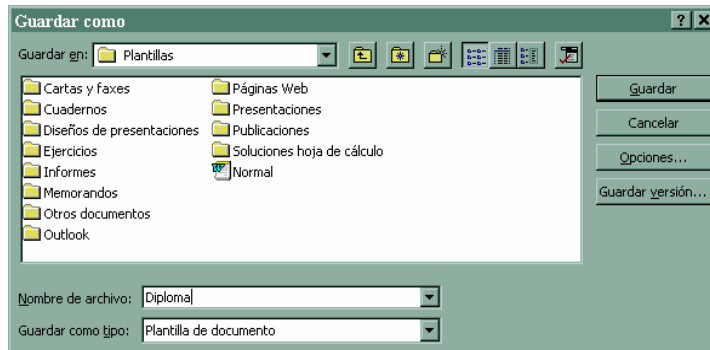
Guardar como

? X

Guardar en: Plantillas

Cartas y faxes
Cuadernos
Diseños de presentaciones
Ejercicios
Informes
Memorandos
Otros documentos
Outlook

Páginas Web
Presentaciones
Publicaciones
Soluciones hoja de cálculo
Normal

Guardar
Cancelar
Opciones...
Guardar versión...

Nombre de archivo: Diploma
Guardar como tipo: Plantilla de documento